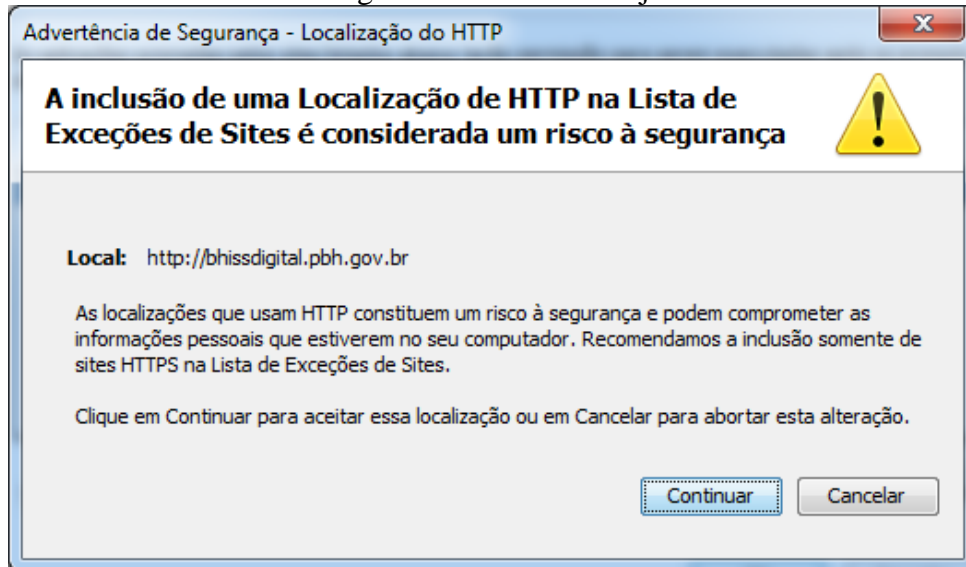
Advertência de Segurança - Localização do HTTP

A inclusão de uma Localização de HTTP na Lista de Exceções de Sites é considerada um risco à segurança

Local: http://bhissdigital.pbh.gov.br

As localizações que usam HTTP constituem um risco à segurança e podem comprometer as informações pessoais que estiverem no seu computador. Recomendamos a inclusão somente de sites HTTPS na Lista de Exceções de Sites.

Clique em Continuar para aceitar essa localização ou em Cancelar para abortar esta alteração.

Continuar

Cancelar